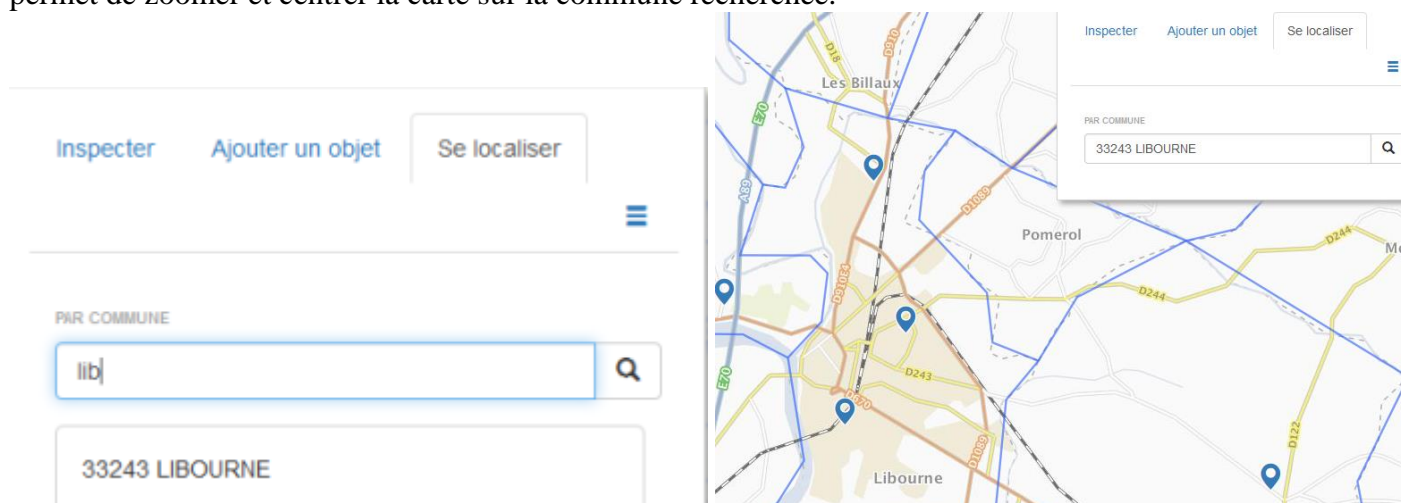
Inspecter Ajouter un objet Se localiser

PAR COMMUNE

lib

33243 LIBOURNE

Inspecter Ajouter un objet Se localiser

PAR COMMUNE

33243 LIBOURNE

Les Billaux

D18

D910

E70

A89

D1089

Pomerol

D244

D244

D243

D670

D1089

D122

Libourne